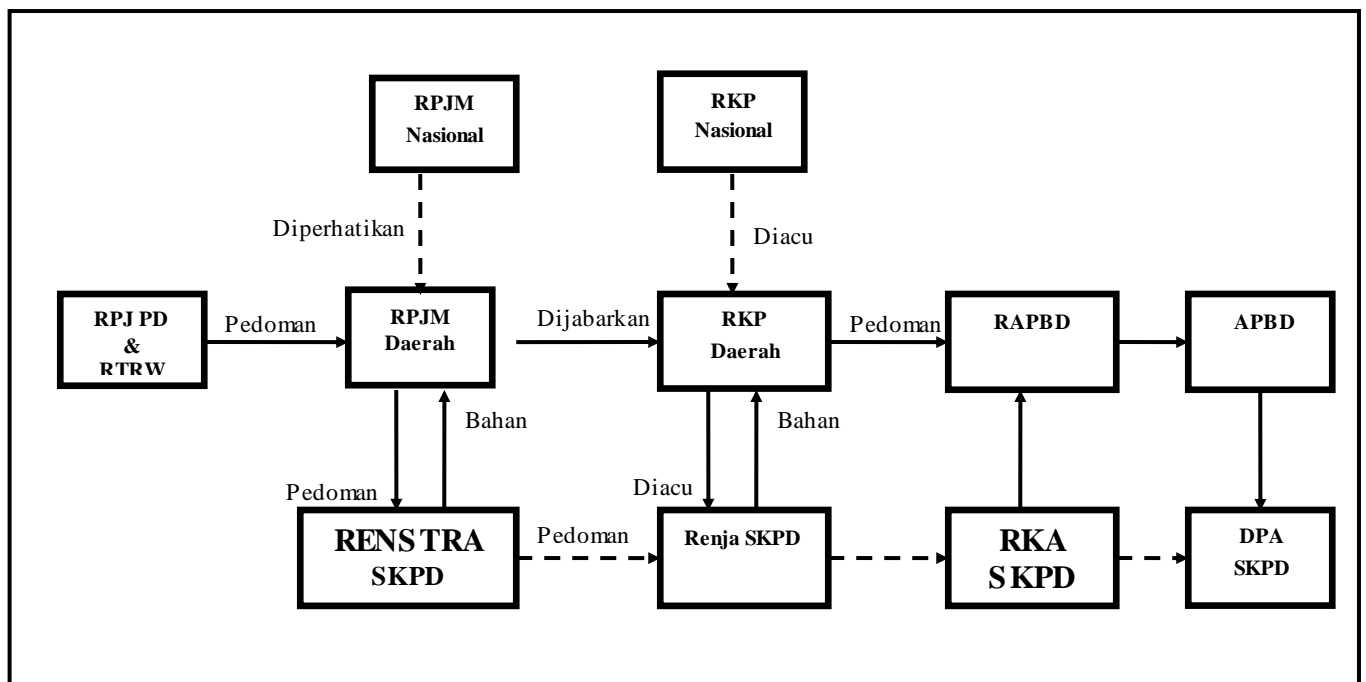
RPJM Nasional

RKP Nasional

Diperhatikan

Diacu

RPJ PD & RTRW

Pedoman

RPJM Daerah

Dijabarkan

RKP Daerah

Pedoman

RAPBD

APBD

Bahan

Bahan

Pedoman

Diacu

RENS TRA SKPD

Pedoman

Renja SKPD

RKA S KPD

DPA SKPD